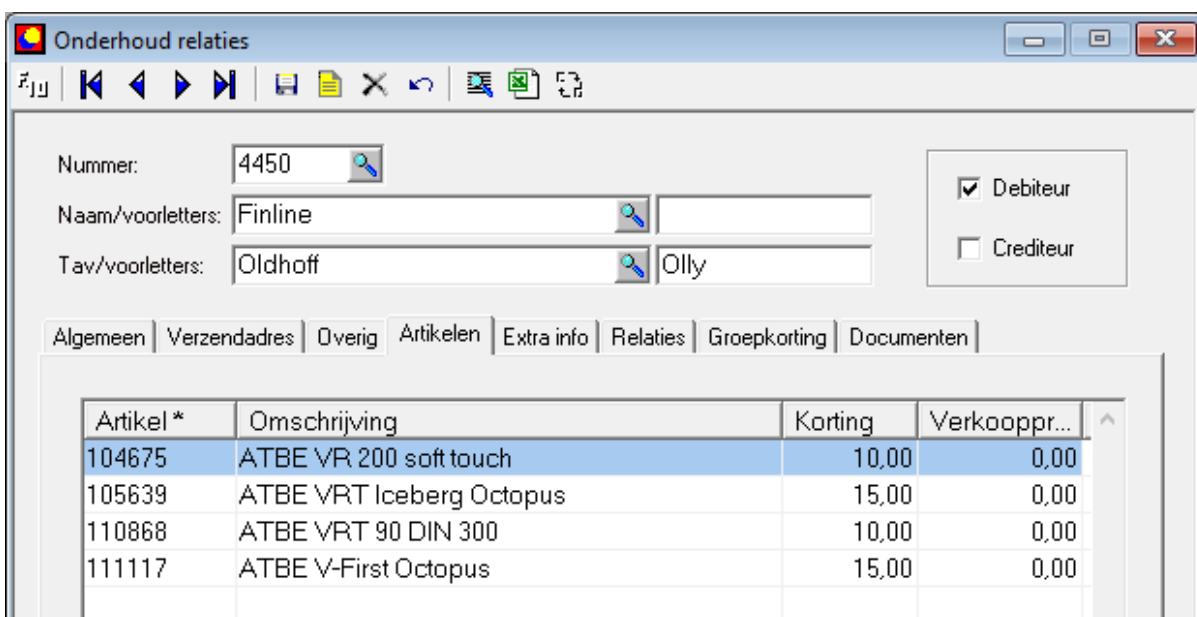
Onderhoud relaties

Nummer: 4450
Naam/voorletters: Finline
Tav/voorletters: Oldhoff Olly

Debiteur
Crediteur

Algemeen | Verzendadres | Overig | Artikelen | Extra info | Relaties | Groepkorting | Documenten

| Artikel * | Omschrijving | Korting | Verkooppr... |
|---|---|---|---|
| 104675 | ATBE VR 200 soft touch | 10,00 | 0,00 |
| 105639 | ATBE VRT Iceberg Octopus | 15,00 | 0,00 |
| 110868 | ATBE VRT 90 DIN 300 | 10,00 | 0,00 |
| 111117 | ATBE V-First Octopus | 15,00 | 0,00 |